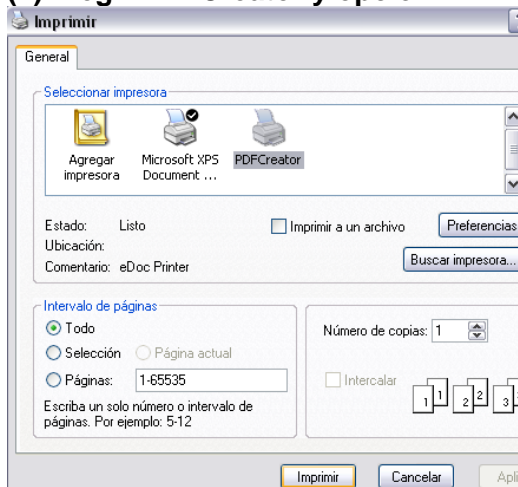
Imprimir

General

Seleccionar impresora

Agregar impresora

Microsoft XPS Document ...

PDFCreator

Estado: Listo

Ubicación:

Comentario: eDoc Printer

Imprimir a un archivo

Preferencias

Buscar impresora...

Intervalo de páginas

Todo

Selección

Página actual

Páginas: 1-65535

Escriba un solo número o intervalo de páginas. Por ejemplo: 5-12

Número de copias: 1

Intercalar

1 1 2 2 3

Imprimir

Cancelar

Apli